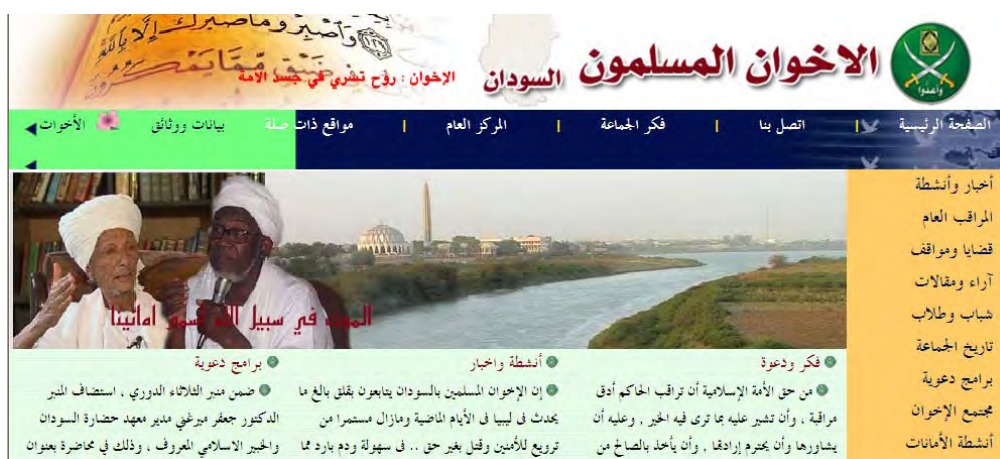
وأصبر وما صبرك إلا بالله

الاخوان المسلمون السودان

الإخوان : روح تسري في جسد الأمة

واعدوا

الصفحة الرئيسية | اتصل بنا | فكر الجماعة | المركز العام | مواقع ذات صلة | بيانات ووثائق | الأخوات

أخبار وأنشطة
المراقب العام
قضايا ومواقف
آراء ومقالات
شباب وطلاب
تاريخ الجماعة
برامج دعوية
مجمع الإخوان
أنشطة الأمانات

الموت في سبيل الله أسمى امانينا

فكر ودعوة
من حق الأمة الإسلامية أن تراقب الحاكم أدق مراقبة ، وأن تشير عليه بما ترى فيه الخير ، وعليه أن يشاورها وأن يحترم إرادتها ، وأن يأخذ بالصالح من

أنشطة واخبار
إن الإخوان المسلمين بالسودان يتابعون بقلق بالغ ما يحدث في ليبيا في الأيام الماضية ومازال مستمرا من ترويع للآمنين وقتل بغير حق .. في سهولة ودم بارد مما

برامج دعوية
ضمن منبر الثلاثاء الدوري ، استضاف المنبر الدكتور جعفر ميرغني مدير معهد حضارة السودان والخبير الاسلامي المعروف ، وذلك في محاضرة بعنوان